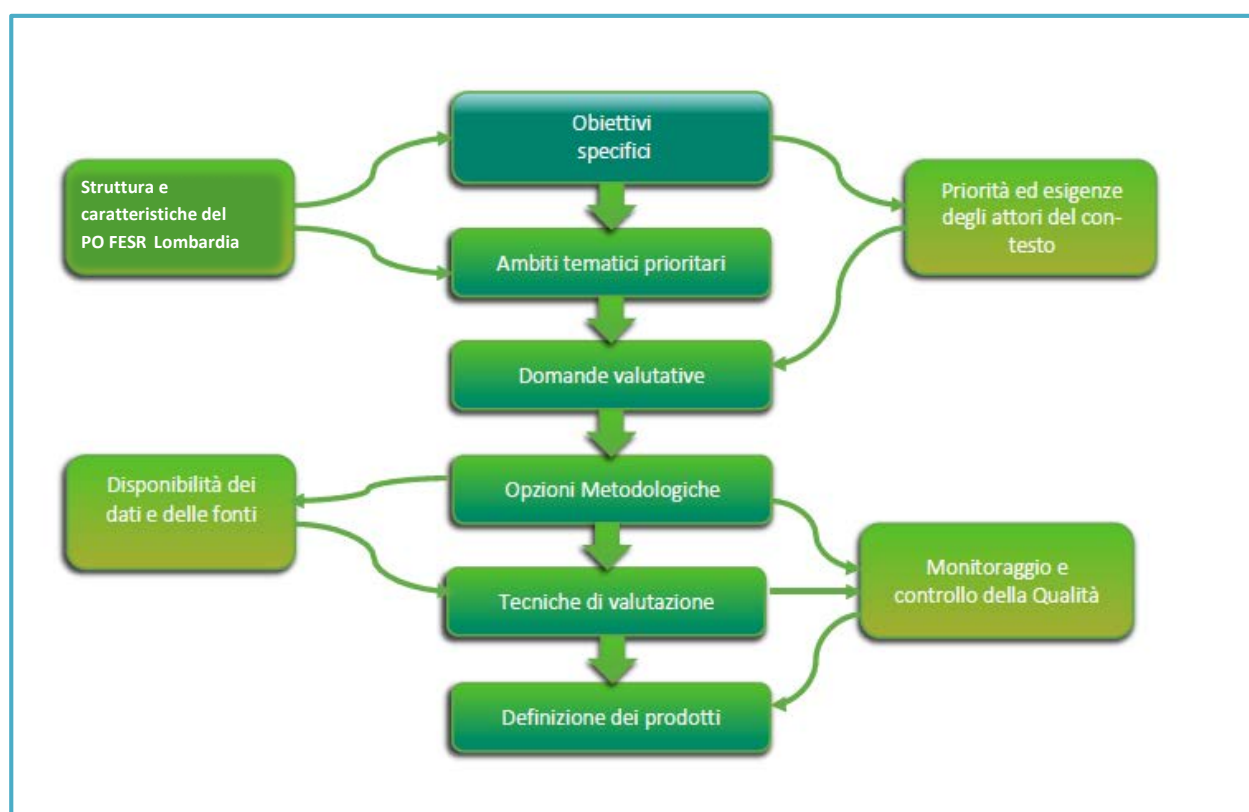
Struttura e caratteristiche del PO FESR Lombardia

Obiettivi specifici

Priorità ed esigenze degli attori del contesto

Ambiti tematici prioritari

Domande valutative

Disponibilità dei dati e delle fonti

Opzioni Metodologiche

Monitoraggio e controllo della Qualità

Tecniche di valutazione

Definizione dei prodotti